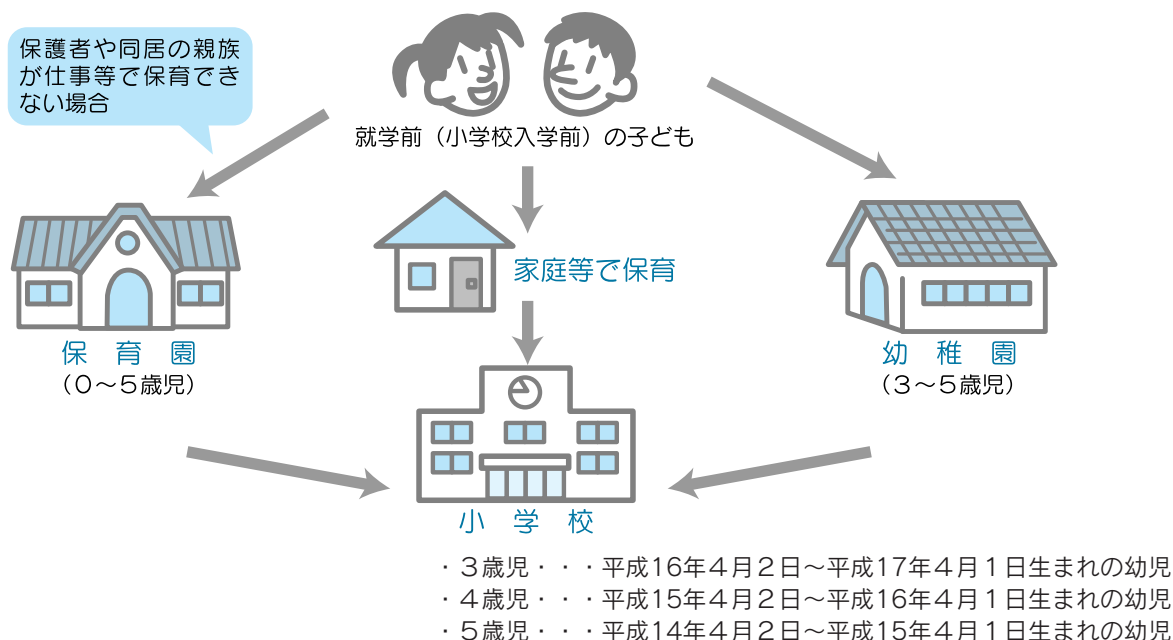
保護者や同居の親族が仕事等で保育できない場合

就学前（小学校入学前）の子ども

家庭等で保育

保育園
（0～5歳児）

幼稚園
（3～5歳児）

小学校

・3歳児・・・平成16年4月2日～平成17年4月1日生まれの幼児
・4歳児・・・平成15年4月2日～平成16年4月1日生まれの幼児
・5歳児・・・平成14年4月2日～平成15年4月1日生まれの幼児